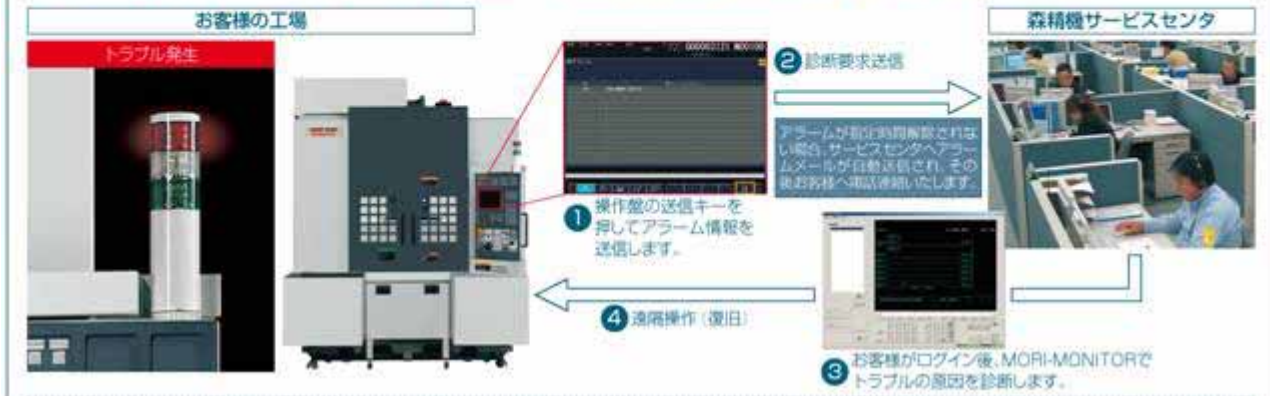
お客様の工場

森精機サービスセンタ

トラブル発生

❷ 診断要求送信

アラームが割当時間解除されない場合、サービスセンタへアラームメールが自動送信され、その後お客様へ電話連絡いたします。

❶ 操作盤の送信キーを押してアラーム情報を送信します。

❹ 遠隔操作（復旧）

❸ お客様がログイン後、MORI-MONITORでトラブルの原因を診断します。